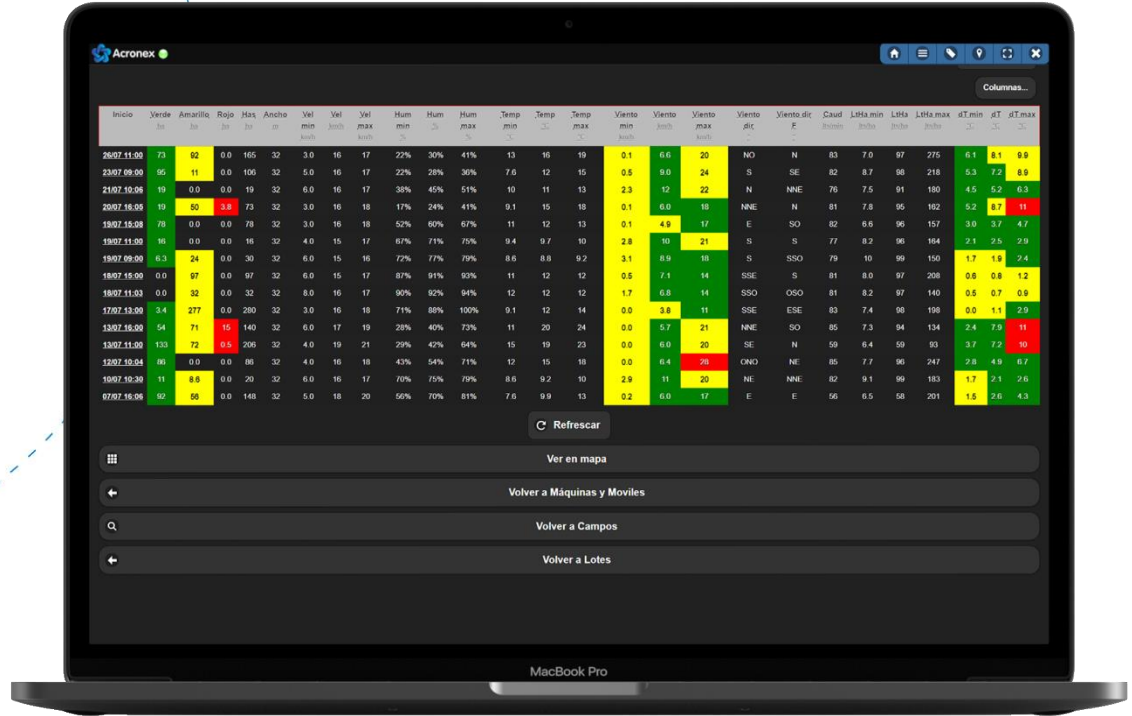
Acronex

Columnas...

| Inicio | Verde ha | Amarillo ha | Rojo ha | Has ha | Ancho m | Vel min km/h | Vel km/h | Vel max km/h | Hum min % | Hum % | Hum max % | Temp min °C | Temp °C | Temp max °C | Viento min km/h | Viento km/h | Viento max km/h | Viento dir | Viento dir F | Caud lt/min | LtHa min lt/ha | LtHa lt/ha | LtHa max lt/ha | dT min °C | dT °C | dT max °C |
|---|---|---|---|---|---|---|---|---|---|---|---|---|---|---|---|---|---|---|---|---|---|---|---|---|---|---|
| 26/07 11:00 | 73 | 92 | 0.0 | 165 | 32 | 3.0 | 16 | 17 | 22% | 30% | 41% | 13 | 16 | 19 | 0.1 | 6.6 | 20 | NO | N | 83 | 7.0 | 97 | 275 | 6.1 | 8.1 | 9.9 |
| 23/07 09:00 | 95 | 11 | 0.0 | 106 | 32 | 5.0 | 16 | 17 | 22% | 28% | 36% | 7.6 | 12 | 15 | 0.5 | 9.0 | 24 | S | SE | 82 | 8.7 | 98 | 218 | 5.3 | 7.2 | 8.9 |
| 21/07 10:06 | 19 | 0.0 | 0.0 | 19 | 32 | 6.0 | 16 | 17 | 38% | 45% | 51% | 10 | 11 | 13 | 2.3 | 12 | 22 | N | NNE | 76 | 7.5 | 91 | 180 | 4.5 | 5.2 | 6.3 |
| 20/07 16:05 | 19 | 50 | 3.8 | 73 | 32 | 3.0 | 16 | 18 | 17% | 24% | 41% | 9.1 | 15 | 18 | 0.1 | 6.0 | 18 | NNE | N | 81 | 7.8 | 95 | 162 | 5.2 | 8.7 | 11 |
| 19/07 15:08 | 78 | 0.0 | 0.0 | 78 | 32 | 3.0 | 16 | 18 | 52% | 60% | 67% | 11 | 12 | 13 | 0.1 | 4.9 | 17 | E | SO | 82 | 6.6 | 96 | 157 | 3.0 | 3.7 | 4.7 |
| 19/07 11:00 | 16 | 0.0 | 0.0 | 16 | 32 | 4.0 | 15 | 17 | 67% | 71% | 75% | 9.4 | 9.7 | 10 | 2.8 | 10 | 21 | S | S | 77 | 8.2 | 96 | 164 | 2.1 | 2.5 | 2.9 |
| 19/07 09:00 | 6.3 | 24 | 0.0 | 30 | 32 | 6.0 | 15 | 16 | 72% | 77% | 79% | 8.6 | 8.8 | 9.2 | 3.1 | 8.9 | 18 | S | SSO | 79 | 10 | 99 | 150 | 1.7 | 1.9 | 2.4 |
| 18/07 15:00 | 0.0 | 97 | 0.0 | 97 | 32 | 6.0 | 15 | 17 | 87% | 91% | 93% | 11 | 12 | 12 | 0.5 | 7.1 | 14 | SSE | S | 81 | 8.0 | 97 | 208 | 0.6 | 0.8 | 1.2 |
| 18/07 11:03 | 0.0 | 32 | 0.0 | 32 | 32 | 8.0 | 16 | 17 | 90% | 92% | 94% | 12 | 12 | 12 | 1.7 | 6.8 | 14 | SSO | OSO | 81 | 8.2 | 97 | 140 | 0.5 | 0.7 | 0.9 |
| 17/07 13:00 | 3.4 | 277 | 0.0 | 280 | 32 | 3.0 | 16 | 18 | 71% | 88% | 100% | 9.1 | 12 | 14 | 0.0 | 3.8 | 11 | SSE | ESE | 83 | 7.4 | 98 | 198 | 0.0 | 1.1 | 2.9 |
| 13/07 16:00 | 54 | 71 | 15 | 140 | 32 | 6.0 | 17 | 19 | 28% | 40% | 73% | 11 | 20 | 24 | 0.0 | 5.7 | 21 | NNE | SO | 85 | 7.3 | 94 | 134 | 2.4 | 7.9 | 11 |
| 13/07 11:00 | 133 | 72 | 0.5 | 206 | 32 | 4.0 | 19 | 21 | 29% | 42% | 64% | 15 | 19 | 23 | 0.0 | 6.0 | 20 | SE | N | 59 | 6.4 | 59 | 93 | 3.7 | 7.2 | 10 |
| 12/07 10:04 | 86 | 0.0 | 0.0 | 86 | 32 | 4.0 | 16 | 18 | 43% | 54% | 71% | 12 | 15 | 18 | 0.0 | 6.4 | 28 | ONO | NE | 85 | 7.7 | 96 | 247 | 2.8 | 4.9 | 6.7 |
| 10/07 10:30 | 11 | 8.6 | 0.0 | 20 | 32 | 6.0 | 16 | 17 | 70% | 75% | 79% | 8.6 | 9.2 | 10 | 2.9 | 11 | 20 | NE | NNE | 82 | 9.1 | 99 | 183 | 1.7 | 2.1 | 2.6 |
| 07/07 16:06 | 92 | 56 | 0.0 | 148 | 32 | 5.0 | 18 | 20 | 56% | 70% | 81% | 7.6 | 9.9 | 13 | 0.2 | 6.0 | 17 | E | E | 56 | 6.5 | 58 | 201 | 1.5 | 2.6 | 4.3 |

Refrescar

Ver en mapa

Volver a Máquinas y Moviles

Volver a Campos

Volver a Lotes

MacBook Pro